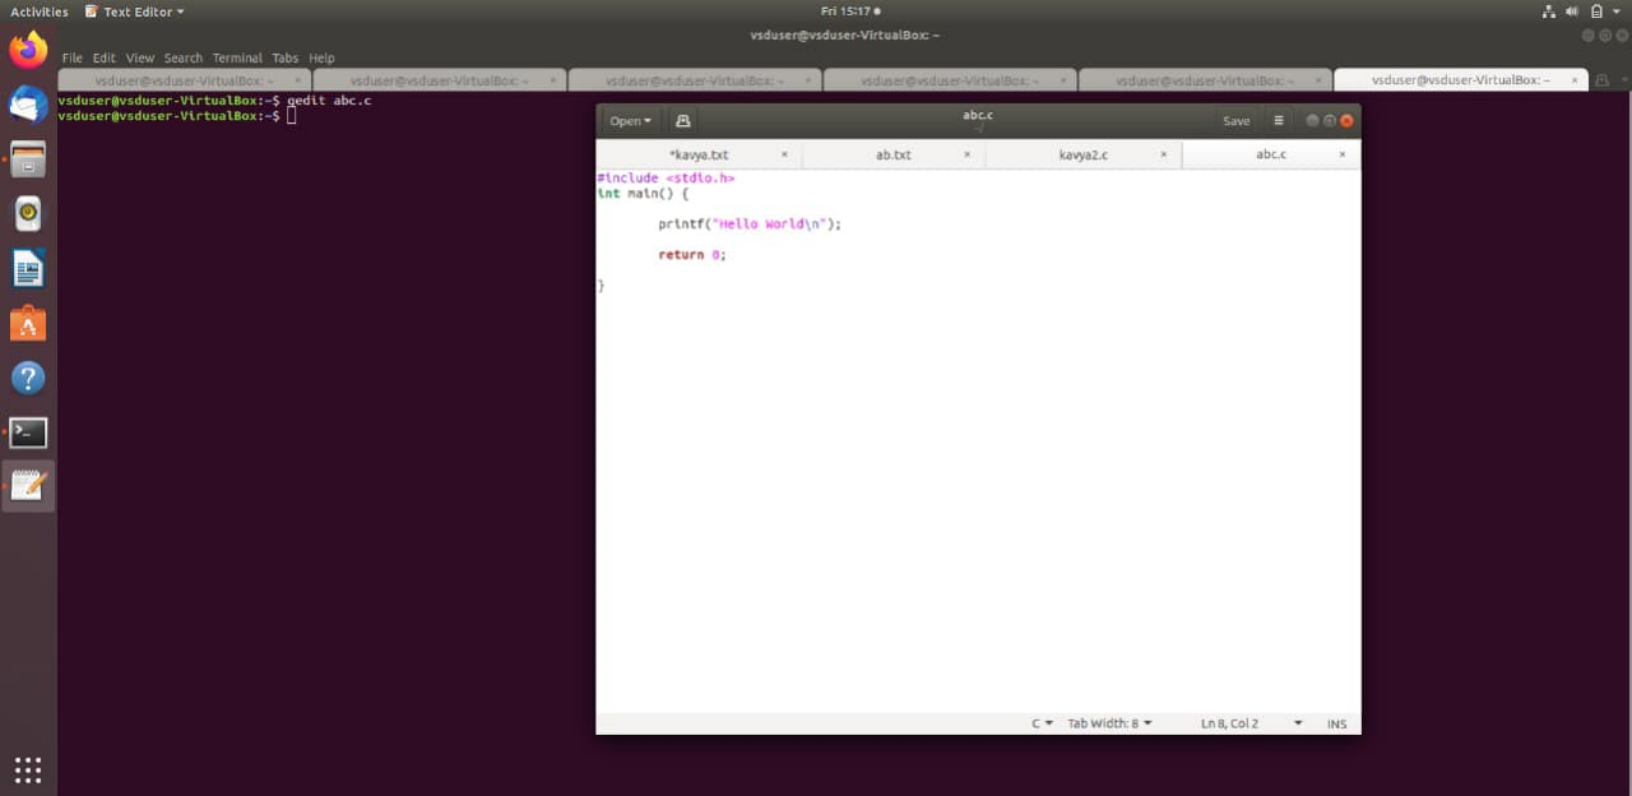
Activities Text Editor ▾ Fri 15:17 ●

vsduser@vsduser-VirtualBox: ~

File Edit View Search Terminal Tabs Help

vsduser@vsduser-VirtualBox: ~ × vsduser@vsduser-VirtualBox: ~ × vsduser@vsduser-VirtualBox: ~ × vsduser@vsduser-VirtualBox: ~ × vsduser@vsduser-VirtualBox: ~ × vsduser@vsduser-VirtualBox: ~ ×

vsduser@vsduser-VirtualBox:~$ gedit abc.c
vsduser@vsduser-VirtualBox:~$

Open ▾ abc.c Save ≡

*kavya.txt × ab.txt × kavya2.c × abc.c ×

#include <stdio.h>
int main() {

printf("Hello World\n");

return 0;

}

C ▾ Tab Width: 8 ▾ Ln 8, Col 2 ▾ INS